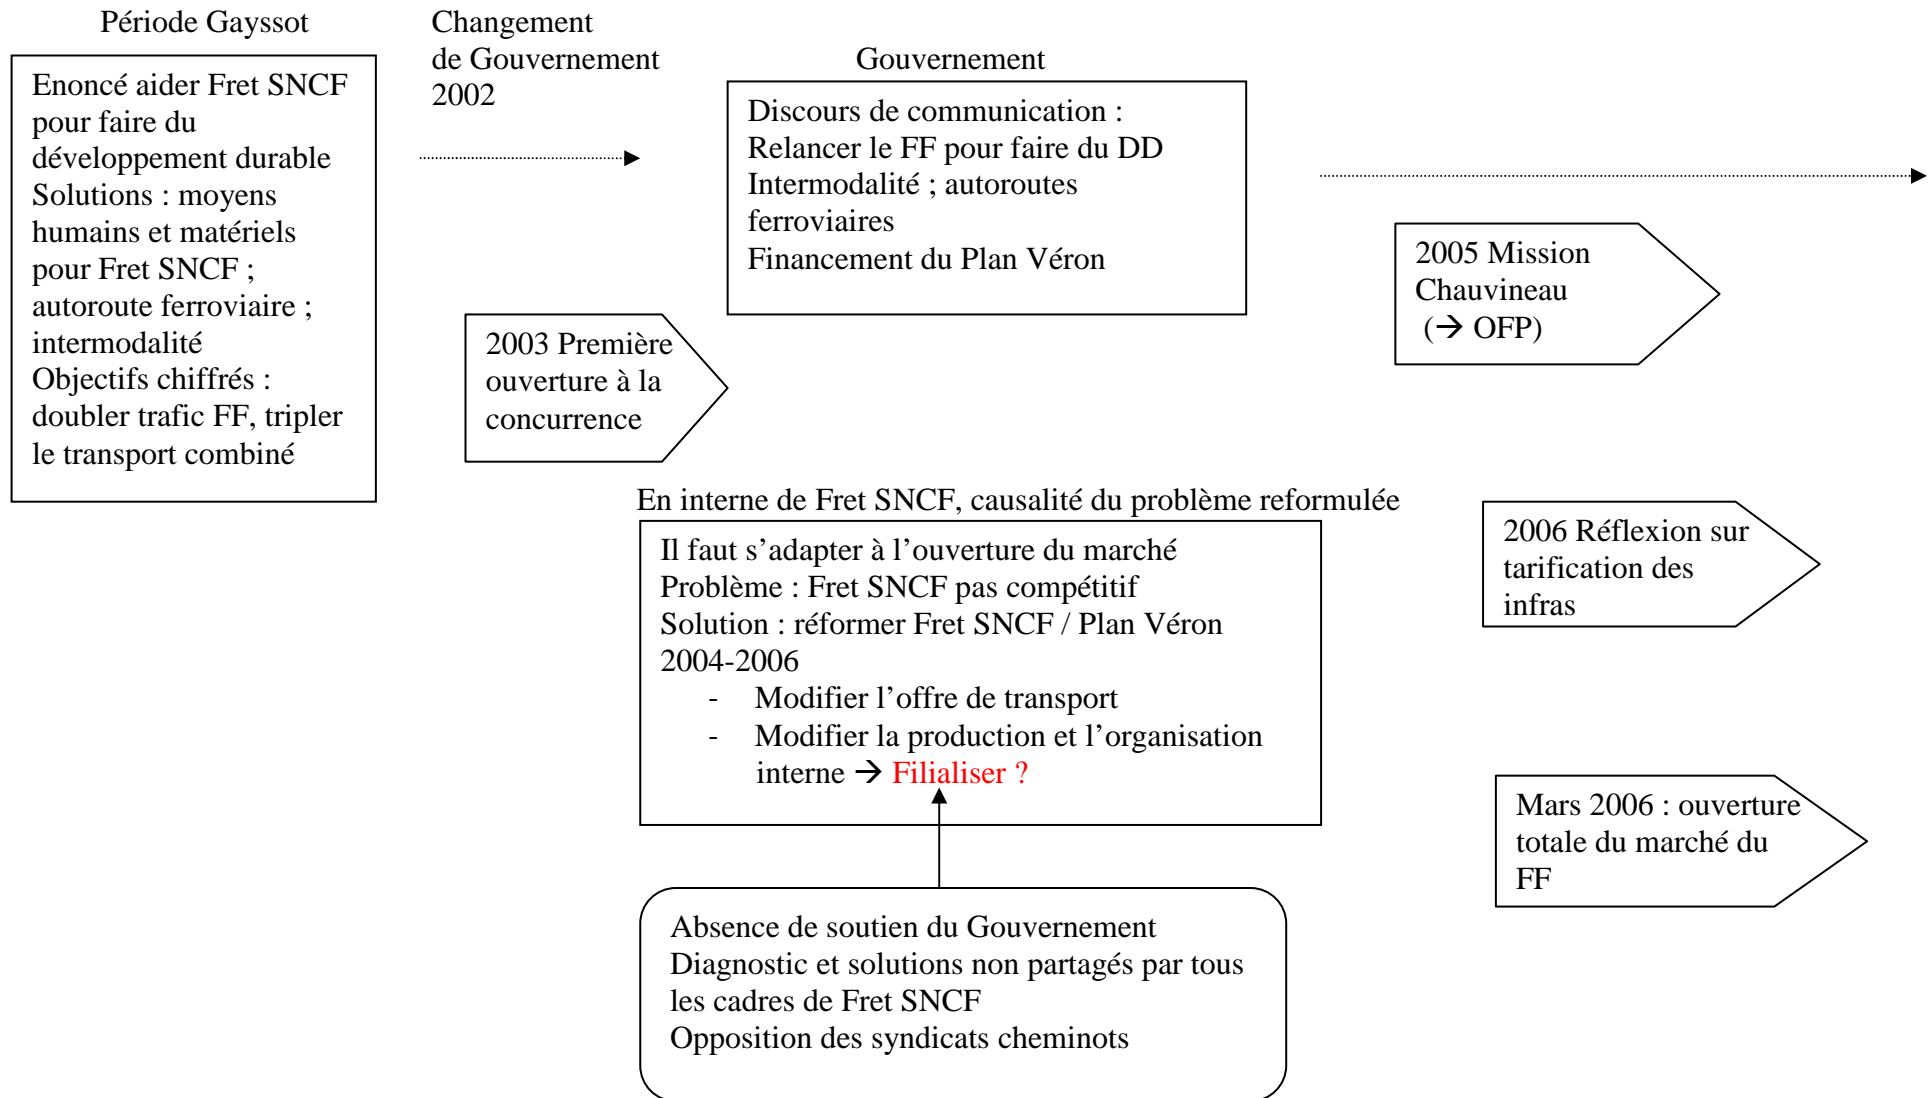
Période Gayssot

Enoncé aider Fret SNCF pour faire du développement durable
Solutions : moyens humains et matériels pour Fret SNCF ; autoroute ferroviaire ; intermodalité
Objectifs chiffrés : doubler trafic FF, tripler le transport combiné

Changement de Gouvernement 2002

Gouvernement

Discours de communication :
Relancer le FF pour faire du DD
Intermodalité ; autoroutes ferroviaires
Financement du Plan Véron

2003 Première ouverture à la concurrence

2005 Mission Chauvineau (→ OFP)

En interne de Fret SNCF, causalité du problème reformulée

Il faut s'adapter à l'ouverture du marché
Problème : Fret SNCF pas compétitif
Solution : réformer Fret SNCF / Plan Véron 2004-2006
- Modifier l'offre de transport
- Modifier la production et l'organisation interne → Filialiser ?

2006 Réflexion sur tarification des infras

Mars 2006 : ouverture totale du marché du FF

Absence de soutien du Gouvernement
Diagnostic et solutions non partagés par tous les cadres de Fret SNCF
Opposition des syndicats cheminots